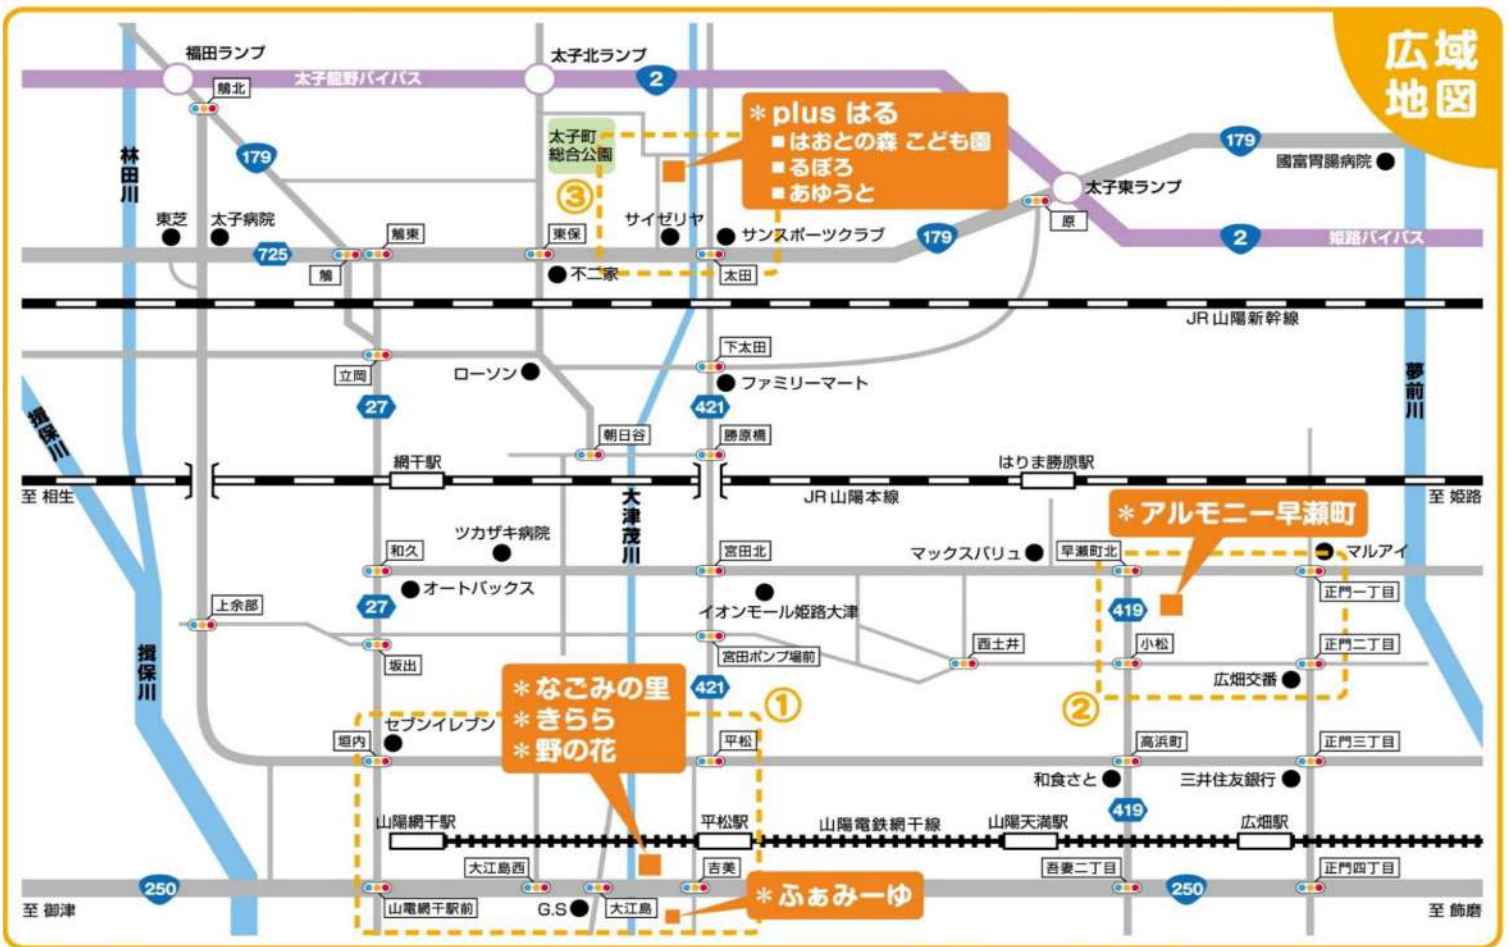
広域地図

福田ランプ
太子北ランプ
太子龍野バイパス
2
鵤北
179
林田川
＊plus はる
■はおとの森 こども園
■るぽろ
■あゆうと
太子町総合公園
③
179
國富胃腸病院
太子東ランプ
原
2
姫路バイパス
東芝
太子病院
サイゼリヤ
サンスポーツクラブ
179
鵤東
東保
725
鵤
不二家
太田
JR山陽新幹線
下太田
立岡
ローソン
ファミリーマート
27
421
揖保川
夢前川
朝日谷
勝原橋
網干駅
はりま勝原駅
至 相生
大津茂川
JR山陽本線
至 姫路
＊アルモニー早瀬町
ツカザキ病院
和久
宮田北
マックスバリュ
早瀬町北
マルアイ
オートバックス
イオンモール姫路大津
正門一丁目
上余部
27
419
坂出
宮田ポンプ場前
西土井
小松
正門二丁目
揖保川
＊なごみの里
＊きらら
＊野の花
421
広畑交番
①
②
セブンイレブン
垣内
平松
高浜町
正門三丁目
和食さと
三井住友銀行
419
山陽網干駅
平松駅
山陽電鉄網干線
山陽天満駅
広畑駅
大江島西
吉美
吾妻二丁目
正門四丁目
250
＊ふぁみーゆ
250
至 御津
山電網干駅前
G.S
大江島
至 飾磨